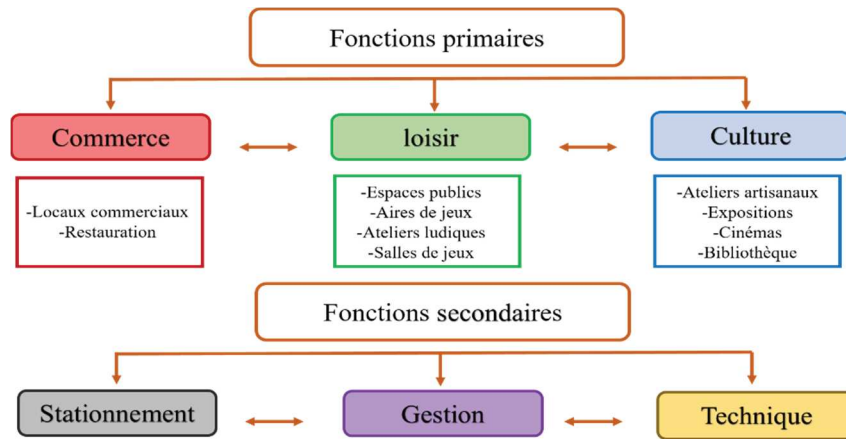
Fonctions primaires

Commerce

-Locaux commerciaux
-Restauration

loisir

-Espaces publics
-Aires de jeux
-Ateliers ludiques
-Salles de jeux

Culture

-Ateliers artisanaux
-Expositions
-Cinémas
-Bibliothèque

Fonctions secondaires

Stationnement

Gestion

Technique